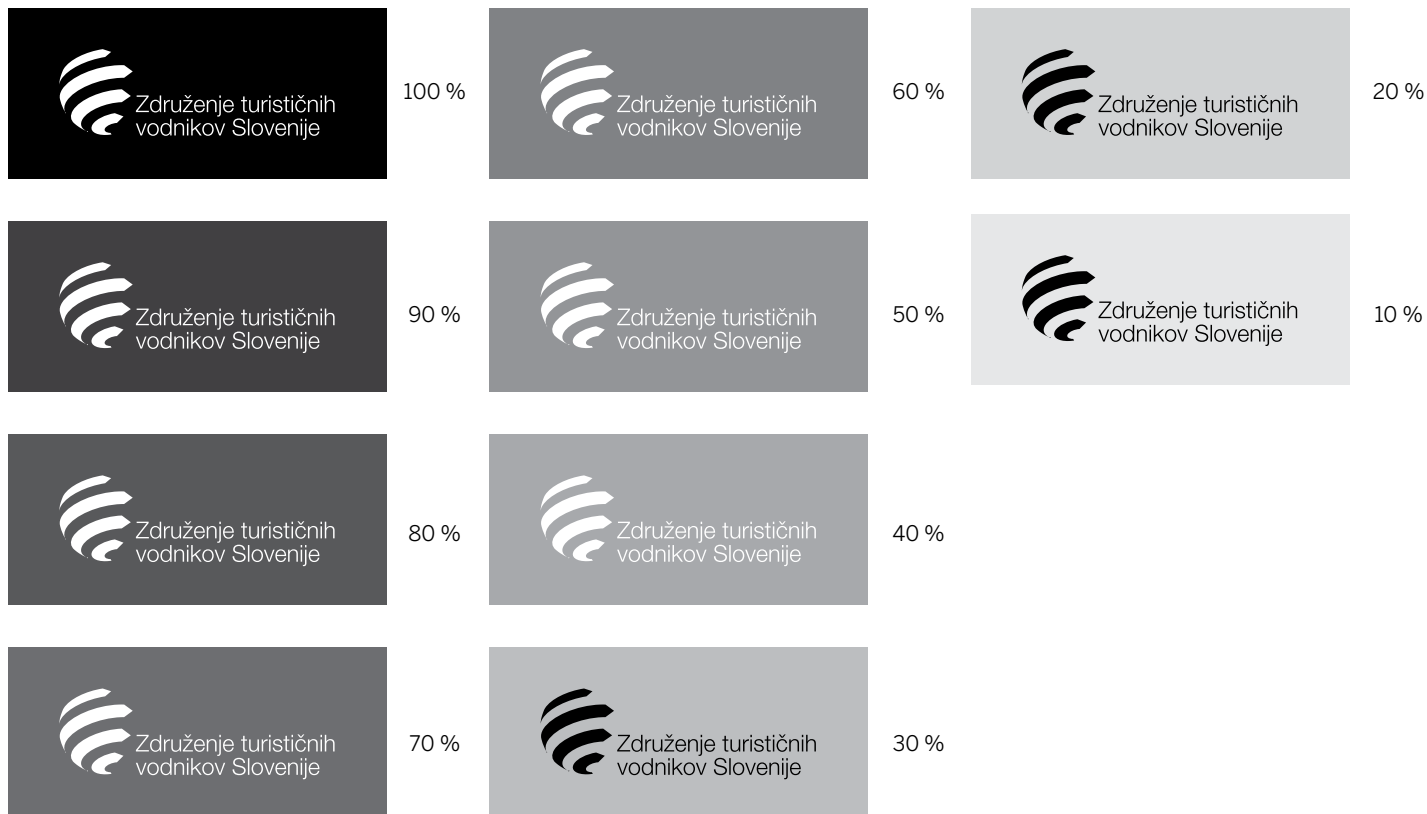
Združenje turističnih vodnikov Slovenije

100 %

Združenje turističnih vodnikov Slovenije

90 %

Združenje turističnih vodnikov Slovenije

80 %

Združenje turističnih vodnikov Slovenije

70 %

Združenje turističnih vodnikov Slovenije

60 %

Združenje turističnih vodnikov Slovenije

50 %

Združenje turističnih vodnikov Slovenije

40 %

Združenje turističnih vodnikov Slovenije

30 %

Združenje turističnih vodnikov Slovenije

20 %

Združenje turističnih vodnikov Slovenije

10 %